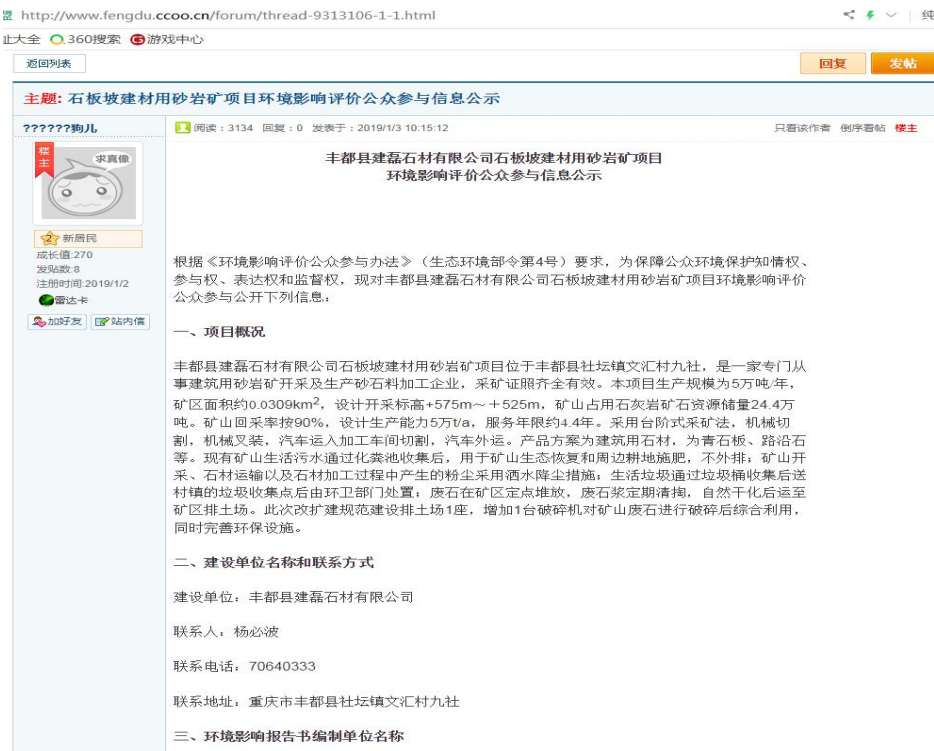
http://www.fengdu.ccoo.cn/forum/thread-9313106-1-1.html

纯

止大全 360搜索 游戏中心

返回列表

回复 发帖

主题：石板坡建材用砂岩矿项目环境影响评价公众参与信息公示

??????狗儿

楼主

求真像

新居民

成长值:270
发贴数:8
注册时间:2019/1/2

雷达卡

加好友 站内信

阅读：3134 回复：0 发表于：2019/1/3 10:15:12

只看该作者 倒序看帖 楼主

丰都县建磊石材有限公司石板坡建材用砂岩矿项目
环境影响评价公众参与信息公示

根据《环境影响评价公众参与办法》（生态环境部令第4号）要求，为保障公众环境保护知情权、参与权、表达权和监督权，现对丰都县建磊石材有限公司石板坡建材用砂岩矿项目环境影响评价公众参与公开下列信息：

一、项目概况

丰都县建磊石材有限公司石板坡建材用砂岩矿项目位于丰都县社坛镇文汇村九社，是一家专门从事建筑用砂岩矿开采及生产砂石料加工企业，采矿证照齐全有效。本项目生产规模为5万吨/年，矿区面积约0.0309km$^2$，设计开采标高+575m～+525m，矿山占用石灰岩矿石资源储量24.4万吨。矿山回采率按90%，设计生产能力5万t/a，服务年限约4.4年。采用台阶式采矿法，机械切割，机械叉装，汽车运入加工车间切割，汽车外运。产品方案为建筑用石材，为青石板、路沿石等。现有矿山生活污水通过化粪池收集后，用于矿山生态恢复和周边耕地施肥，不外排；矿山开采、石材运输以及石材加工过程中产生的粉尘采用洒水降尘措施；生活垃圾通过垃圾桶收集后送村镇的垃圾收集点后由环卫部门处置；废石在矿区定点堆放，废石浆定期清掏，自然干化后运至矿区排土场。此次改扩建规范建设排土场1座，增加1台破碎机对矿山废石进行破碎后综合利用，同时完善环保设施。

二、建设单位名称和联系方式

建设单位：丰都县建磊石材有限公司

联系人：杨必波

联系电话：70640333

联系地址：重庆市丰都县社坛镇文汇村九社

三、环境影响报告书编制单位名称